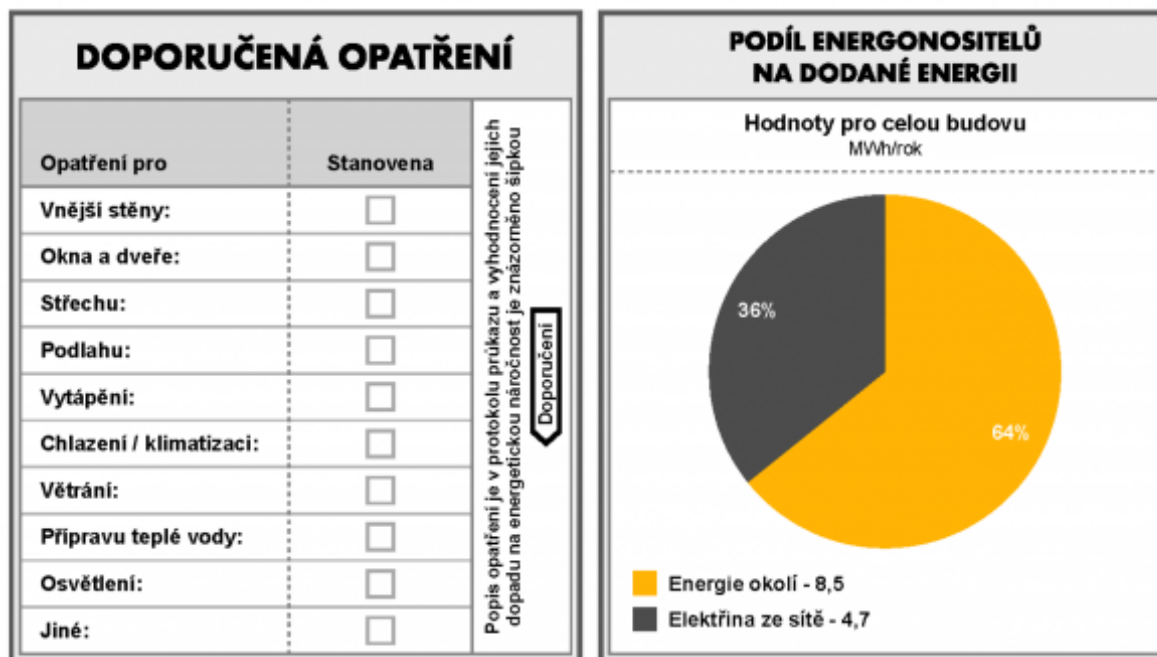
DOPORUČENÁ OPATŘENÍ

| Opatření pro | Stanovena |
|---|---|
| Vnější stěny: | |
| Okna a dveře: | |
| Střechu: | |
| Podlahu: | |
| Vytápění: | |
| Chlazení / klimatizaci: | |
| Větrání: | |
| Přípravu teplé vody: | |
| Osvětlení: | |
| Jiné: | |

Popis opatření je v protokolu průkazu a vyhodnocení jejich dopadu na energetickou náročnost je znázorněno šipkou

Doporučení

PODÍL ENERGONOSITELŮ NA DODANÉ ENERGII

Hodnoty pro celou budovu
MWh/rok

36%

64%

Energie okolí - 8,5

Elektřina ze sítě - 4,7